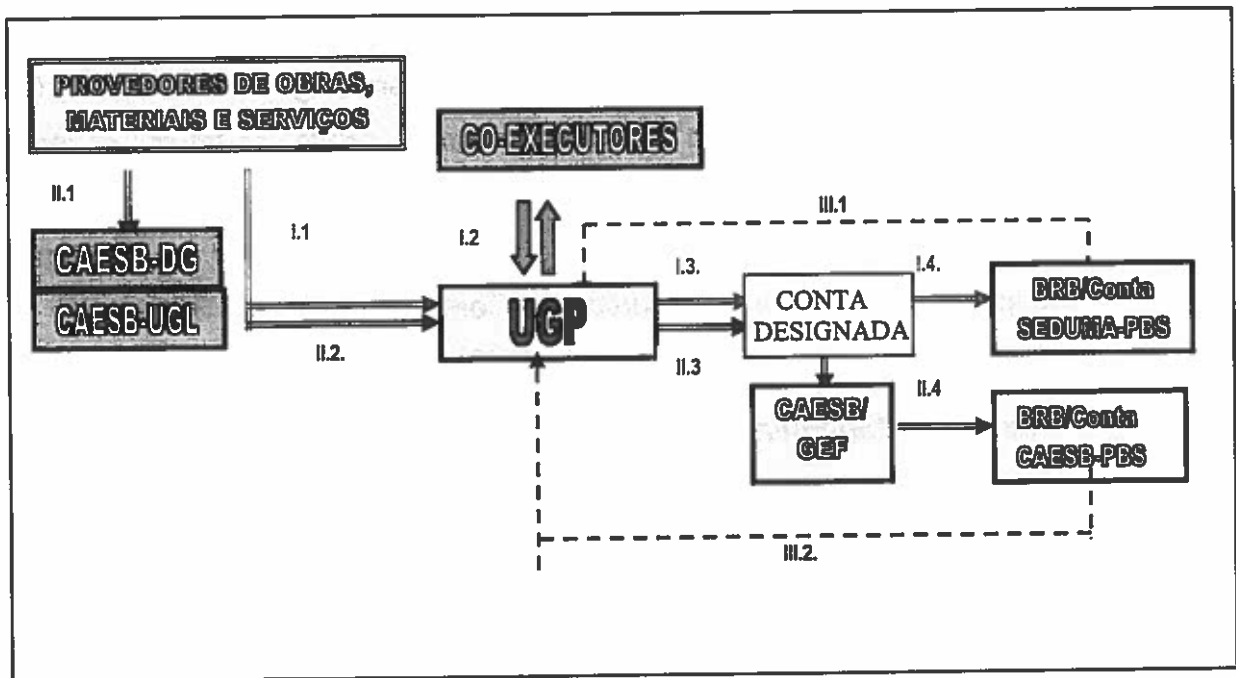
PROVEDORES DE OBRAS, MATERIAIS E SERVIÇOS

CO-EXECUTORES

II.1

I.1

I.2

III.1

CAESB-DG

CAESB-UGL

UGP

I.3.

CONTA DESIGNADA

I.4.

BRB/Conta SEDUMA-PBS

II.2.

II.3

CAESB/ GEF

II.4

BRB/Conta CAESB-PBS

III.2.